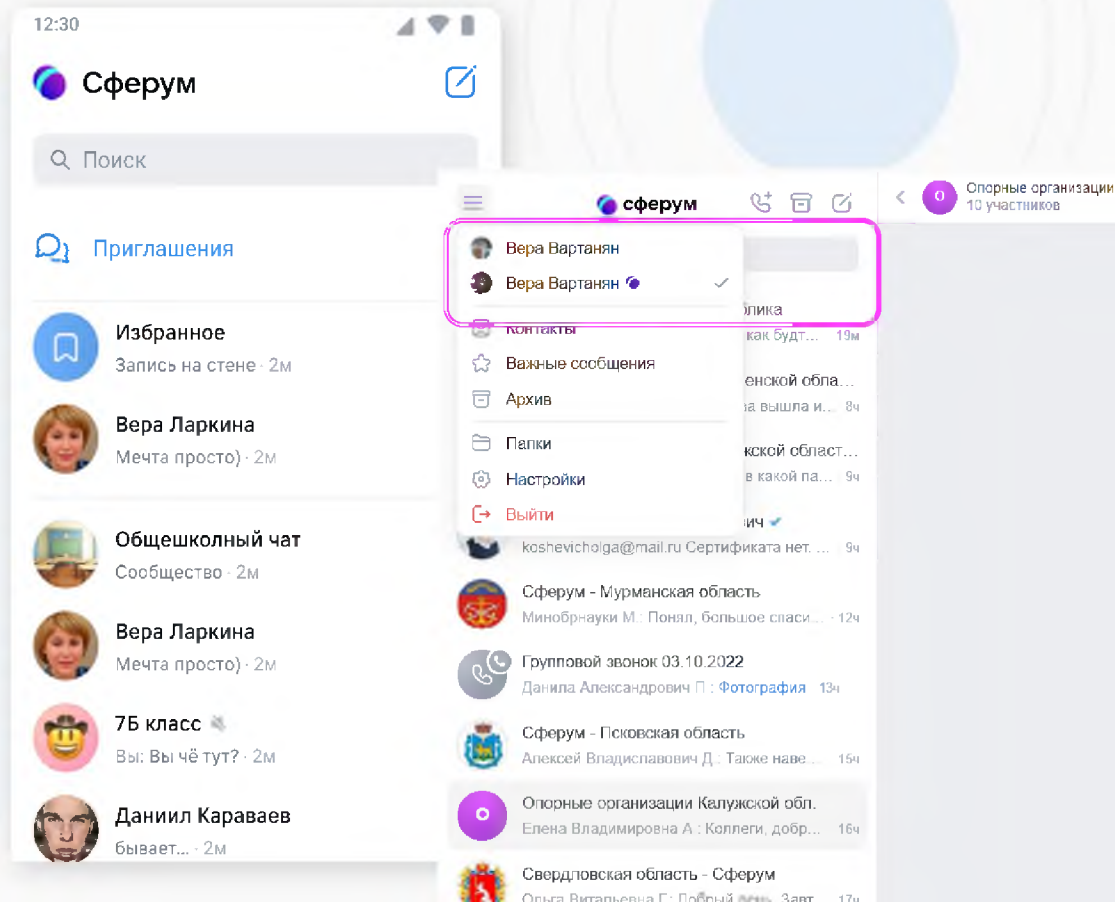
12:30

Сферум

Поиск

Приглашения

Избранное
Запись на стене · 2м

Вера Ларкина
Мечта просто) · 2м

Общешкольный чат
Сообщество · 2м

Вера Ларкина
Мечта просто) · 2м

7Б класс
Вы: Вы чё тут? · 2м

Даниил Караваев
бывает... · 2м

сферум

Вера Вартанян
Вера Вартанян
Контакты
Важные сообщения
Архив
Папки
Настройки
Выйти

блика
как будт... 19м
енской обла...
а вышла и... 8ч
жской област...
в какой па... 9ч
ич
koshevicholga@mail.ru Сертификата нет. ... 9ч

Сферум - Мурманская область
Минобрнауки М.: Понял, большое спаси... · 12ч

Групповой звонок 03.10.2022
Данила Александрович П : Фотография 13ч

Сферум - Псковская область
Алексей Владиславович Д.: Также наве... 15ч

Опорные организации Калужской обл.
Елена Владимировна А : Коллеги, добр... 16ч

Свердловская область - Сферум
Ольга Витальевна Г: Добрый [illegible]. Завт... 17ч

Опорные организации
10 участников